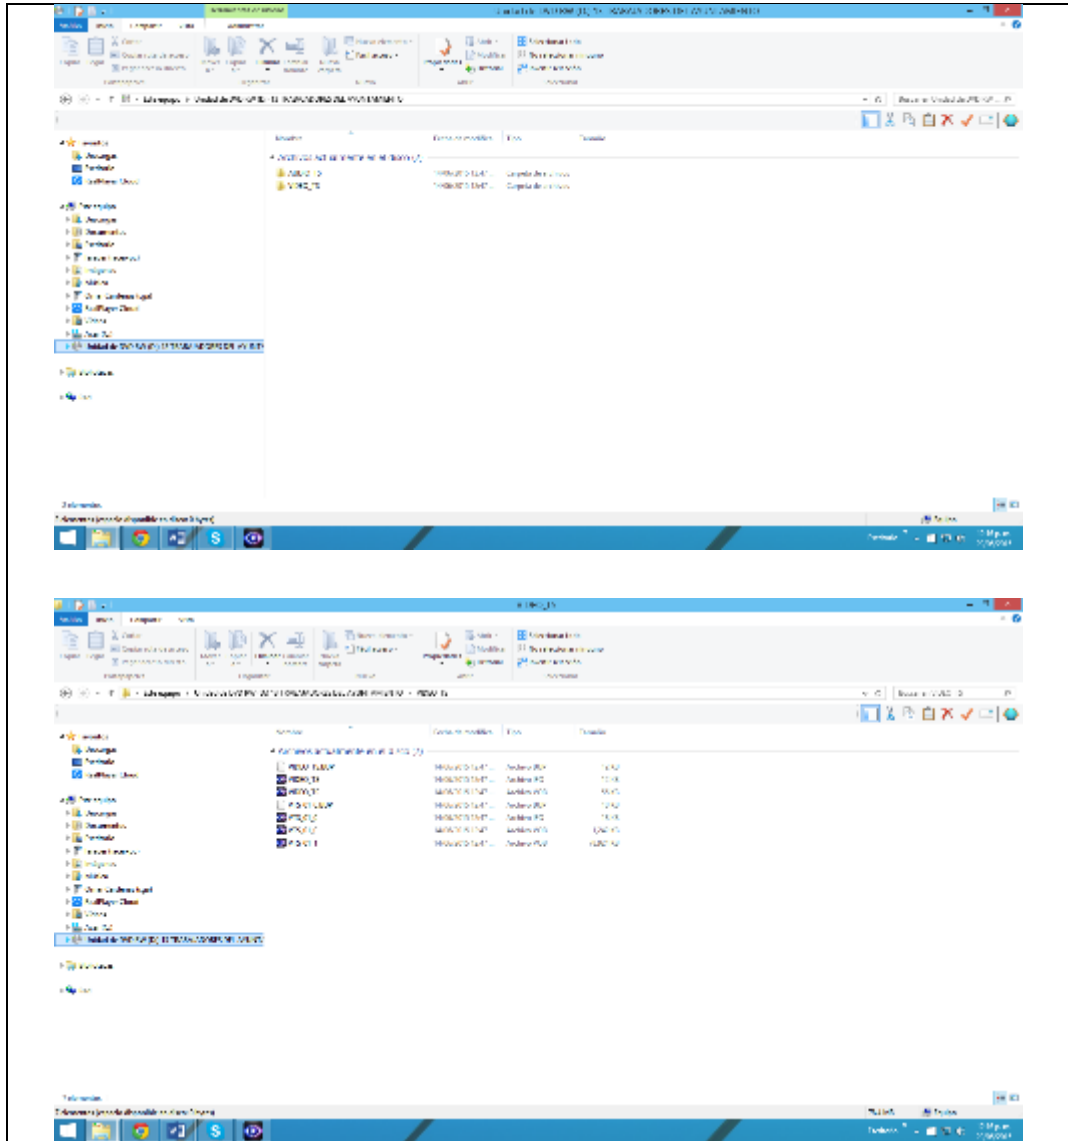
Archivo Inicio Compartir Vista

Favoritos
Descargas
Escritorio
Sitios recientes

Este equipo
Descargas
Documentos
Escritorio
Imágenes
Música
Vídeos

Nombre
VIDEO_TS

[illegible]

Archivo Inicio Compartir Vista

VIDEO_TS

Favoritos
Descargas
Escritorio
Sitios recientes

Este equipo
Descargas
Documentos
Escritorio
Imágenes
Música
Vídeos

Nombre
VIDEO_TS.BUP
VIDEO_TS
VIDEO_TS
VTS_01_0.BUP
VTS_01_0
VTS_01_0
VTS_01_1

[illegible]